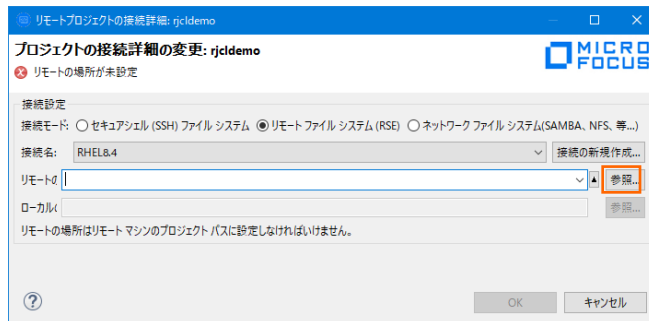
リモートプロジェクトの接続詳細: rjcldemo

プロジェクトの接続詳細の変更: rjcldemo

リモートの場所が未設定

MICRO FOCUS

接続設定

接続モード: セキュアシェル (SSH) ファイル システム リモート ファイル システム (RSE) ネットワーク ファイル システム(SAMBA、NFS、等...)

接続名: RHEL8.4 接続の新規作成...

リモートの 参照...

ローカル( 参照...

リモートの場所はリモート マシンのプロジェクト パスに設定しなければいけません。

?

OK キャンセル